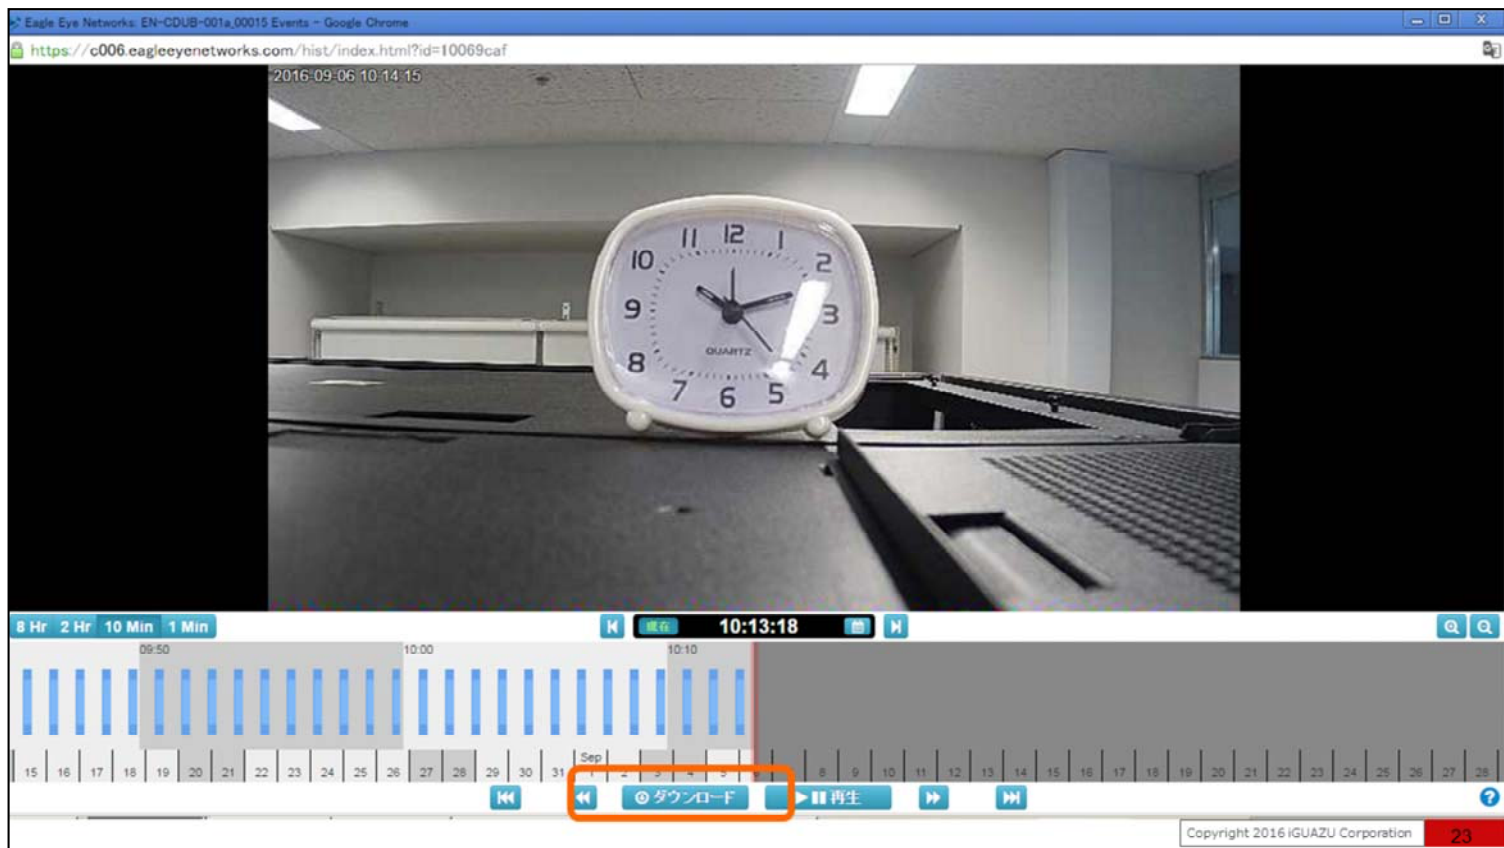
Eagle Eye Networks: EN-CDUB-001a_00015 Events - Google Chrome

https://c006.eagleeyenetworks.com/hist/index.html?id=10069caf

2016-09-06 10:14:15

11 12 1 10 2 9 3 8 4 7 6 5 QUARTZ

8 Hr 2 Hr 10 Min 1 Min

現在 10:13:18

09:50 10:00 10:10

15 16 17 18 19 20 21 22 23 24 25 26 27 28 29 30 31 Sep 1 2 3 4 5 6 7 8 9 10 11 12 13 14 15 16 17 18 19 20 21 22 23 24 25 26 27 28

ダウンロード ▶❚❚ 再生

Copyright 2016 iGUAZU Corporation 23